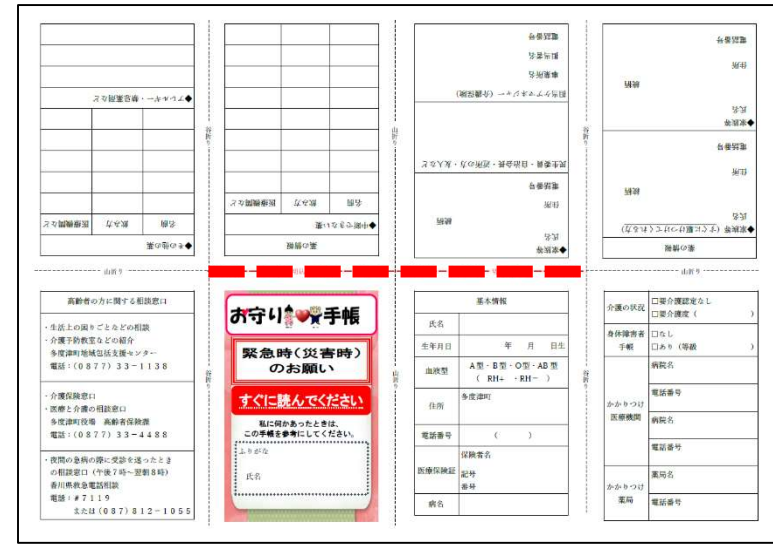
◆その他

| 病名 | 医療機関 | 服薬 |
|---|---|---|

◆かかりつけ薬局・病院等

◆治療中の病気

| 病名 | 医療機関 | 服薬 |
|---|---|---|

緊急連絡先

◆緊急連絡先（日頃から連絡が取れる方）

氏名

続柄

住所

電話番号

◆緊急連絡先

氏名

続柄

住所

電話番号

民生委員・自治会長・近所の方・友人など

担当ケアマネジャー（介護保険）

事業所

担当者名

電話番号

緊急連絡先

◆緊急連絡先

氏名

続柄

住所

電話番号

山折り

谷折り

高齢者の方に関する相談窓口

・生活上の困りごとなどの相談
・介護予防教室などの紹介
多度津町地域包括支援センター
電話：（0877）33-1138

・介護保険窓口
・医療と介護の相談窓口
多度津町役場　高齢者保険課
電話：（0877）33-4488

・夜間の急病の際に受診を迷ったときの相談窓口（午後7時～翌朝8時）
香川県救急電話相談
電話：#7119
または（087）812-1055

お守り手帳

緊急時（災害時）のお願い

すぐに読んでください

私に何かあったときは、この手帳を参考にしてください。

ふりがな

氏名

| 基本情報 | |
|---|---|
| 氏名 | |
| 生年月日 | 年　月　日生 |
| 血液型 | A型・B型・O型・AB型（RH+・RH-） |
| 住所 | 多度津町 |
| 電話番号 | （　　） |
| 医療保険証 | 保険者名 記号 番号 |
| 病名 | |

| 介護の状況 | □要介護認定なし □要介護度（　　） |
|---|---|
| 身体障害者手帳 | □なし □あり（等級　　） |
| かかりつけ医療機関 | 病院名 電話番号 病院名 電話番号 |
| かかりつけ薬局 | 薬局名 電話番号 |